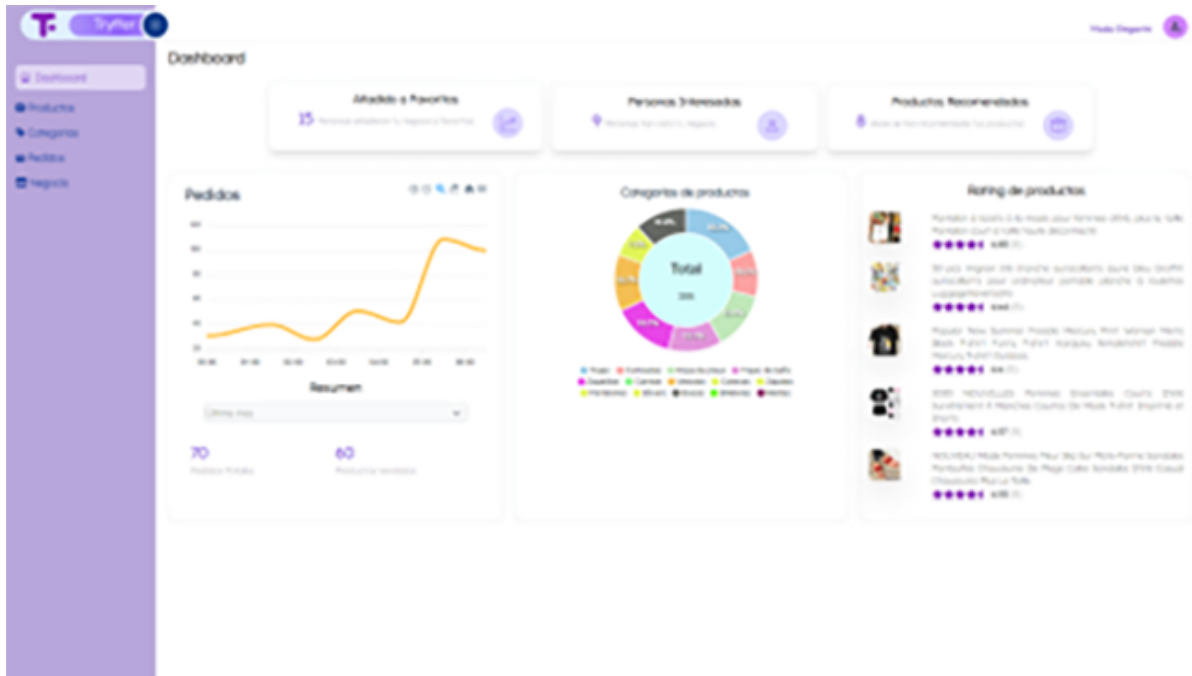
T Trytter

Moda Elegante

Dashboard

Productos

Categorias

Pedidos

Negocio

Dashboard

Añadido a Favoritos

15 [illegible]

Personas Interesadas

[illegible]

Productos Recomendados

8 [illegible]

Pedidos

Categorias de productos

Total

Rating de productos

Resumen

Último mes

70

Pedidos totales

60

Productos vendidos

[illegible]